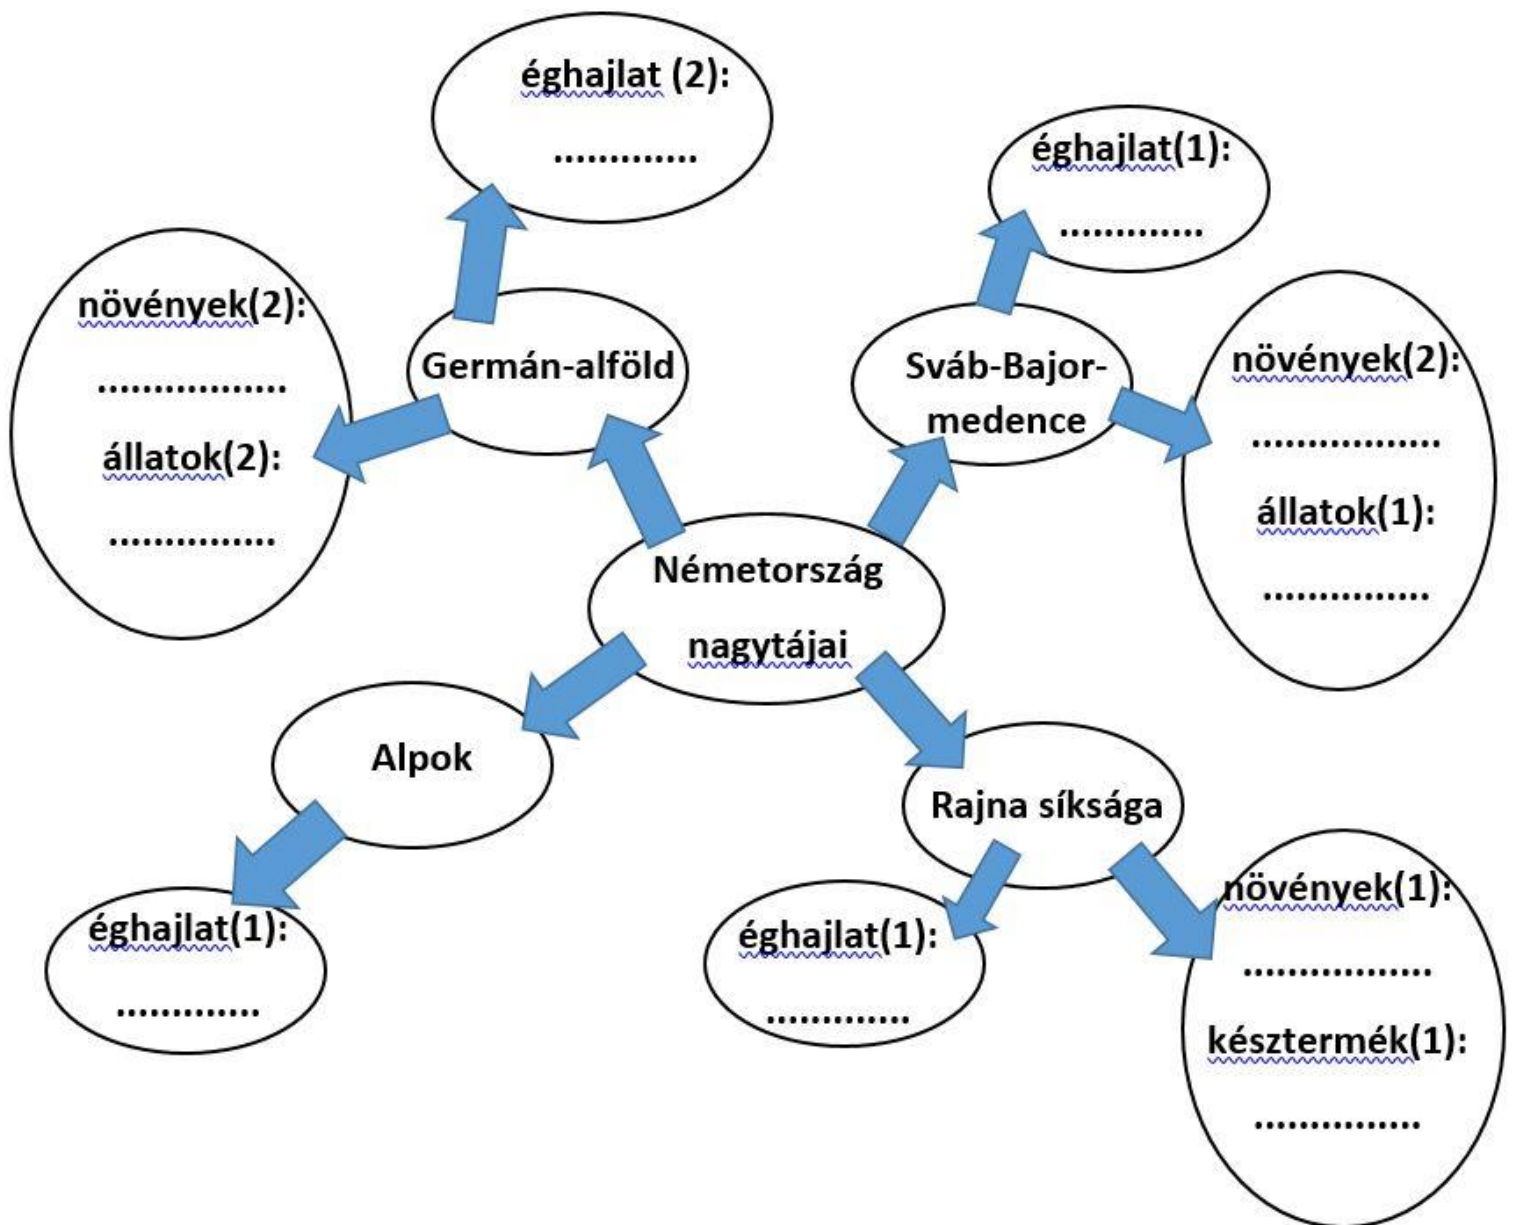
éghajlat (2):
............

éghajlat(1):
............

növények(2):
................
állatok(2):
..............

Germán-alföld

Sváb-Bajor-medence

növények(2):
................
állatok(1):
..............

Németország nagytájai

Alpok

Rajna síksága

éghajlat(1):
............

éghajlat(1):
............

növények(1):
................
késztermék(1):
..............